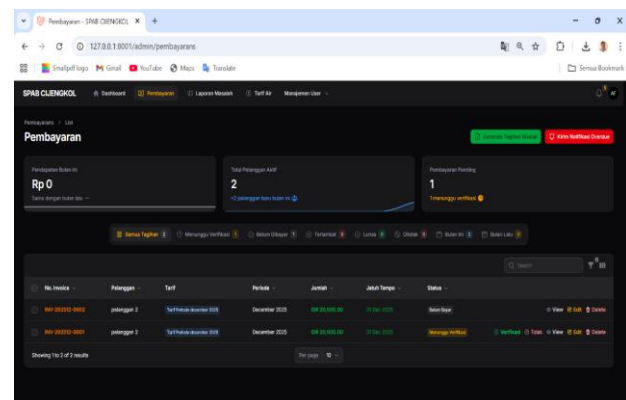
Pembayaran - SPAB CIJENGKOL ×

127.0.0.1:8001/admin/pembayarans

Smallpdf logo Gmail YouTube Maps Translate

Semua Bookmark

SPAB CIJENGKOL Dashboard Pembayaran Laporan Masalah Tarif Air Manajemen User

Pembayarans > List

Pembayaran

Generate Tagihan Massal Kirim Notifikasi Overdue

Pendapatan Bulan Ini
Rp 0
Sama dengan bulan lalu

Total Pelanggan Aktif
2
+2 pelanggan baru bulan ini

Pembayaran Pending
1
1 menunggu verifikasi

Semua Tagihan 2 Menunggu Verifikasi 1 Belum Dibayar 1 Terlambat 0 Lunas 0 Ditolak 0 Bulan Ini 2 Bulan Lalu 0

Search

| No. Invoice | Pelanggan | Tarif | Periode | Jumlah | Jatuh Tempo | Status | |
|---|---|---|---|---|---|---|---|
| INV-202512-0002 | pelanggan 2 | Tarif Periode desember 2025 | December 2025 | IDR 20,000.00 | 31 Dec 2025 | Belum Bayar | View Edit Delete |
| INV-202512-0001 | pelanggan 2 | Tarif Periode desember 2025 | December 2025 | IDR 20,000.00 | 31 Dec 2025 | Menunggu Verifikasi | Verifikasi Tolak View Edit Delete |

Showing 1 to 2 of 2 results

Per page 10